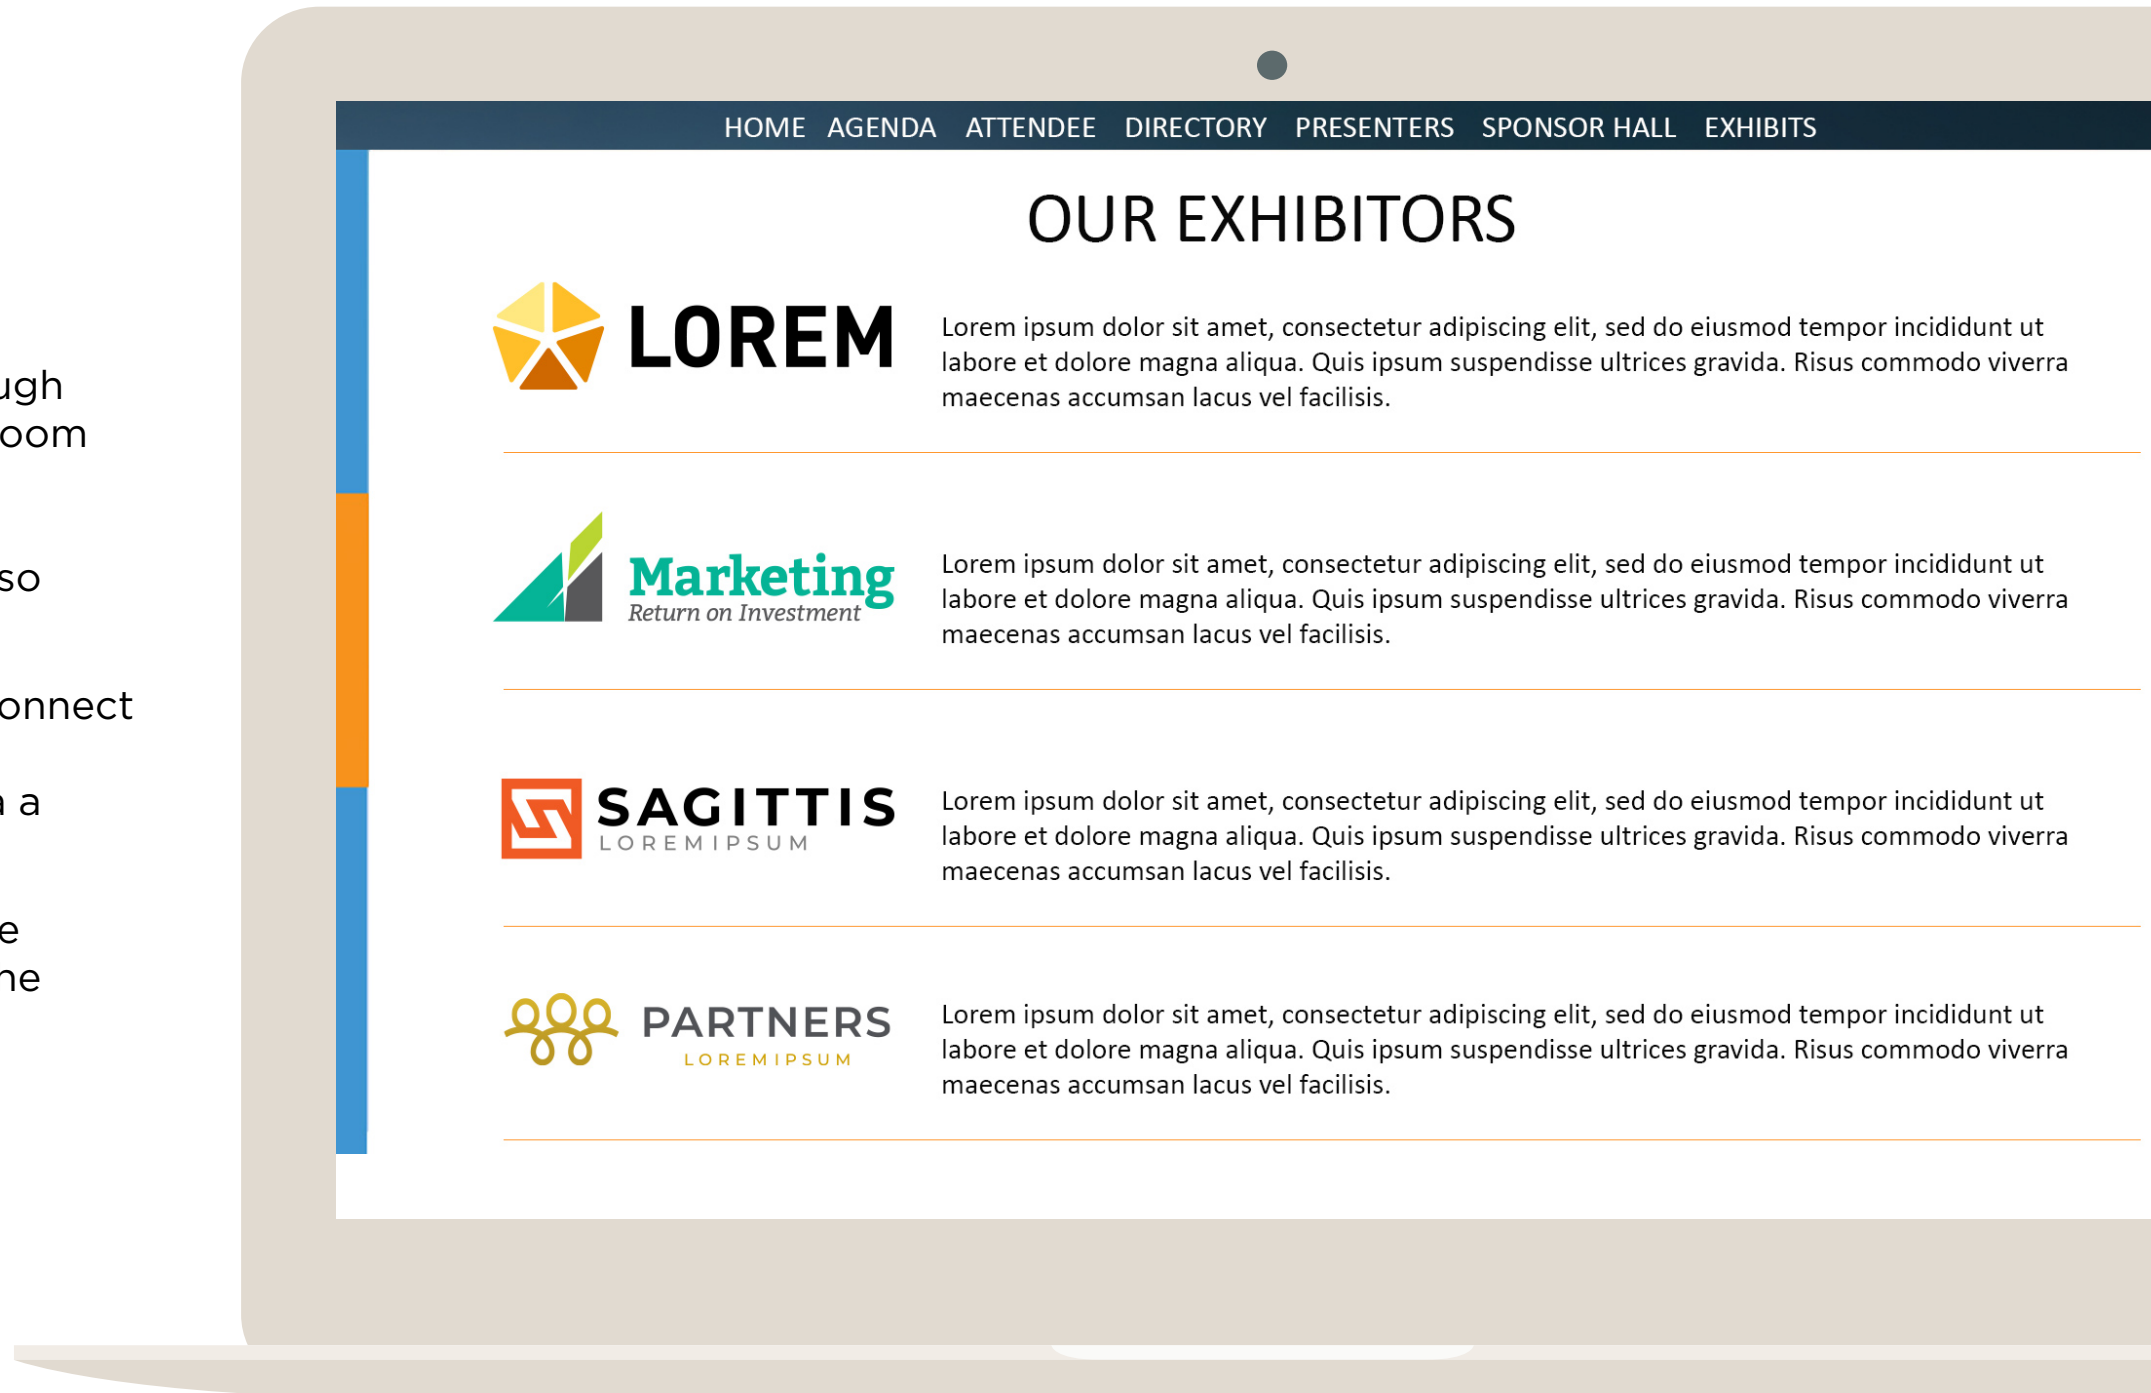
ugh
oom

so

onnect

a

e
ne

HOME AGENDA ATTENDEE DIRECTORY PRESENTERS SPONSOR HALL EXHIBITS

OUR EXHIBITORS

LOREM

Lorem ipsum dolor sit amet, consectetur adipiscing elit, sed do eiusmod tempor incididunt ut labore et dolore magna aliqua. Quis ipsum suspendisse ultrices gravida. Risus commodo viverra maecenas accumsan lacus vel facilisis.

Marketing
Return on Investment

Lorem ipsum dolor sit amet, consectetur adipiscing elit, sed do eiusmod tempor incididunt ut labore et dolore magna aliqua. Quis ipsum suspendisse ultrices gravida. Risus commodo viverra maecenas accumsan lacus vel facilisis.

SAGITTIS
LOREMIPSUM

Lorem ipsum dolor sit amet, consectetur adipiscing elit, sed do eiusmod tempor incididunt ut labore et dolore magna aliqua. Quis ipsum suspendisse ultrices gravida. Risus commodo viverra maecenas accumsan lacus vel facilisis.

PARTNERS
LOREMIPSUM

Lorem ipsum dolor sit amet, consectetur adipiscing elit, sed do eiusmod tempor incididunt ut labore et dolore magna aliqua. Quis ipsum suspendisse ultrices gravida. Risus commodo viverra maecenas accumsan lacus vel facilisis.